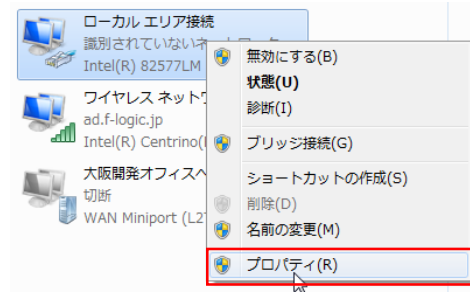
ローカル エリア接続
識別されていないネ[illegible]
Intel(R) 82577LM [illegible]

ワイヤレス ネットワ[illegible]
ad.f-logic.jp
Intel(R) Centrino(R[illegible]

大阪開発オフィスへ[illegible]
切断
WAN Miniport (L2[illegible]

無効にする(B)
状態(U)
診断(I)
ブリッジ接続(G)
ショートカットの作成(S)
削除(D)
名前の変更(M)
プロパティ(R)